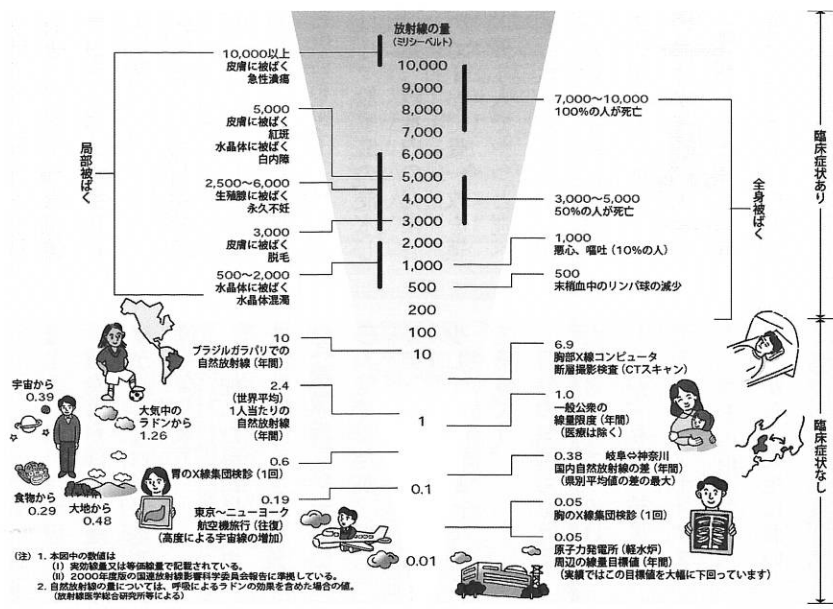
放射線の量
(ミリシーベルト)
10,000
9,000
8,000
7,000
6,000
5,000
4,000
3,000
2,000
1,000
500
200
100
10
1
0.1
0.01

局部被ばく

10,000以上
皮膚に被ばく
急性潰瘍

5,000
皮膚に被ばく
紅斑
水晶体に被ばく
白内障

2,500～6,000
生殖腺に被ばく
永久不妊

3,000
皮膚に被ばく
脱毛

500～2,000
水晶体に被ばく
水晶体混濁

7,000～10,000
100%の人が死亡

3,000～5,000
50%の人が死亡

1,000
悪心、嘔吐（10%の人）

500
末梢血中のリンパ球の減少

全身被ばく

臨床症状あり

臨床症状なし

10
ブラジルガラパリでの
自然放射線（年間）

宇宙から
0.39

2.4
(世界平均)
1人当たりの
自然放射線
(年間)

大気中の
ラドンから
1.26

食物から
0.29

大地から
0.48

0.6
胃のX線集団検診（1回）

0.19
東京～ニューヨーク
航空機旅行（往復）
(高度による宇宙線の増加)

6.9
胸部X線コンピュータ
断層撮影検査（CTスキャン）

1.0
一般公衆の
線量限度（年間）
(医療は除く)

0.38　岐阜⇔神奈川
国内自然放射線の差（年間）
(県別平均値の差の最大)

0.05
胸のX線集団検診（1回）

0.05
原子力発電所（軽水炉）
周辺の線量目標値（年間）
(実績ではこの目標値を大幅に下回っています)

(注) 1. 本図中の数値は
(i) 実効線量又は等価線量で記載されている。
(ii) 2000年度版の国連放射線影響科学委員会報告に準拠している。
2. 自然放射線の量については、呼吸によるラドンの効果を含めた場合の値。
(放射線医学総合研究所等による)